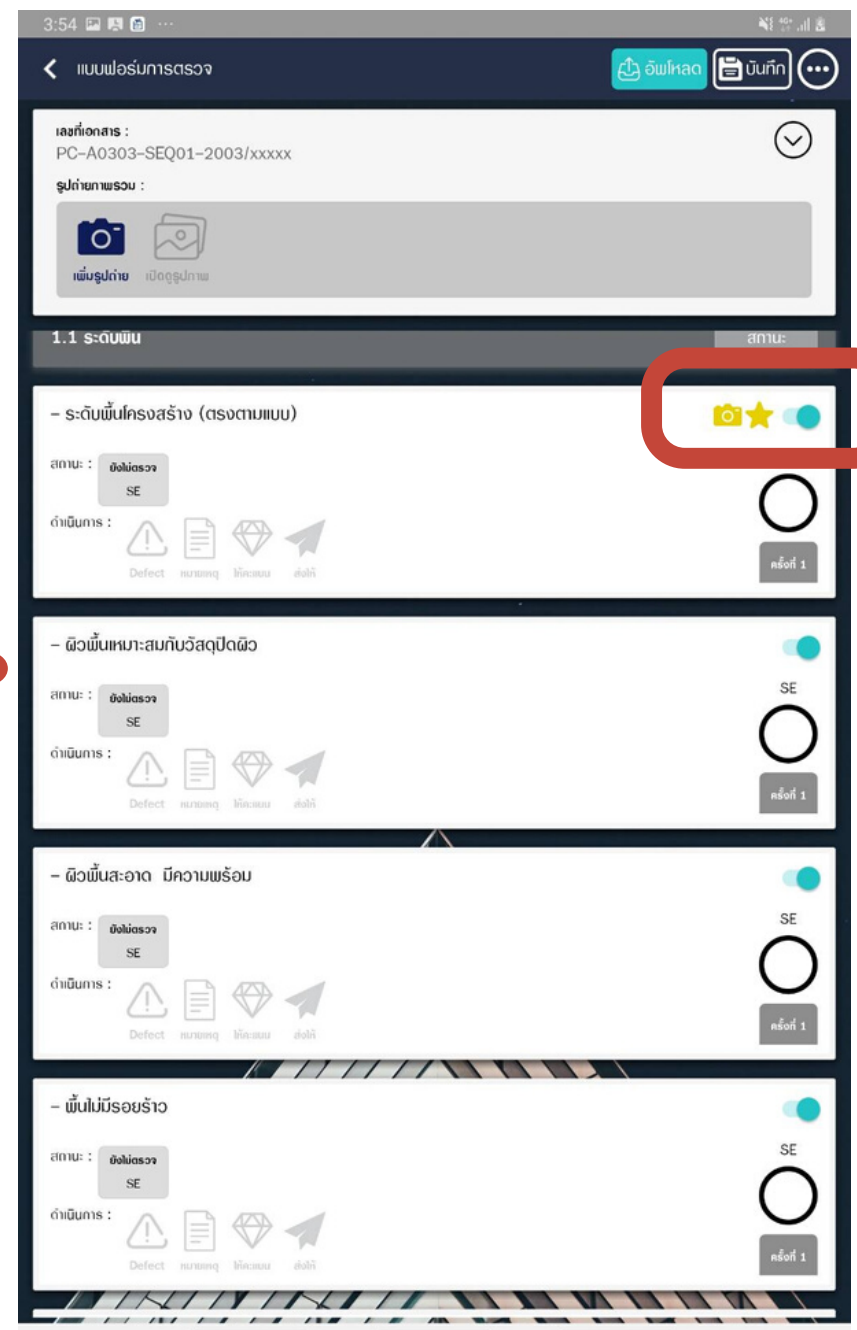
3:54

แบบฟอร์มการตรวจ

อัพโหลด บันทึก

เลขที่เอกสาร :
PC-A0303-SEQ01-2003/xxxxx
รูปถ่ายภาพรวม :

เพิ่มรูปถ่าย เปิดดูรูปภาพ

1.1 ระดับพื้น สถานะ

- ระดับพื้นโครงสร้าง (ตรงตามแบบ)
สถานะ : ยังไม่ตรวจ SE
ดำเนินการ : Defect หมายเหตุ ให้คะแนน ส่งให้
ครั้งที่ 1

- ผิวพื้นเหมาะสมกับวัสดุปิดผิว
สถานะ : ยังไม่ตรวจ SE
ดำเนินการ : Defect หมายเหตุ ให้คะแนน ส่งให้
SE
ครั้งที่ 1

- ผิวพื้นสะอาด มีความพร้อม
สถานะ : ยังไม่ตรวจ SE
ดำเนินการ : Defect หมายเหตุ ให้คะแนน ส่งให้
SE
ครั้งที่ 1

- พื้นไม่มีรอยร้าว
สถานะ : ยังไม่ตรวจ SE
ดำเนินการ : Defect หมายเหตุ ให้คะแนน ส่งให้
SE
ครั้งที่ 1